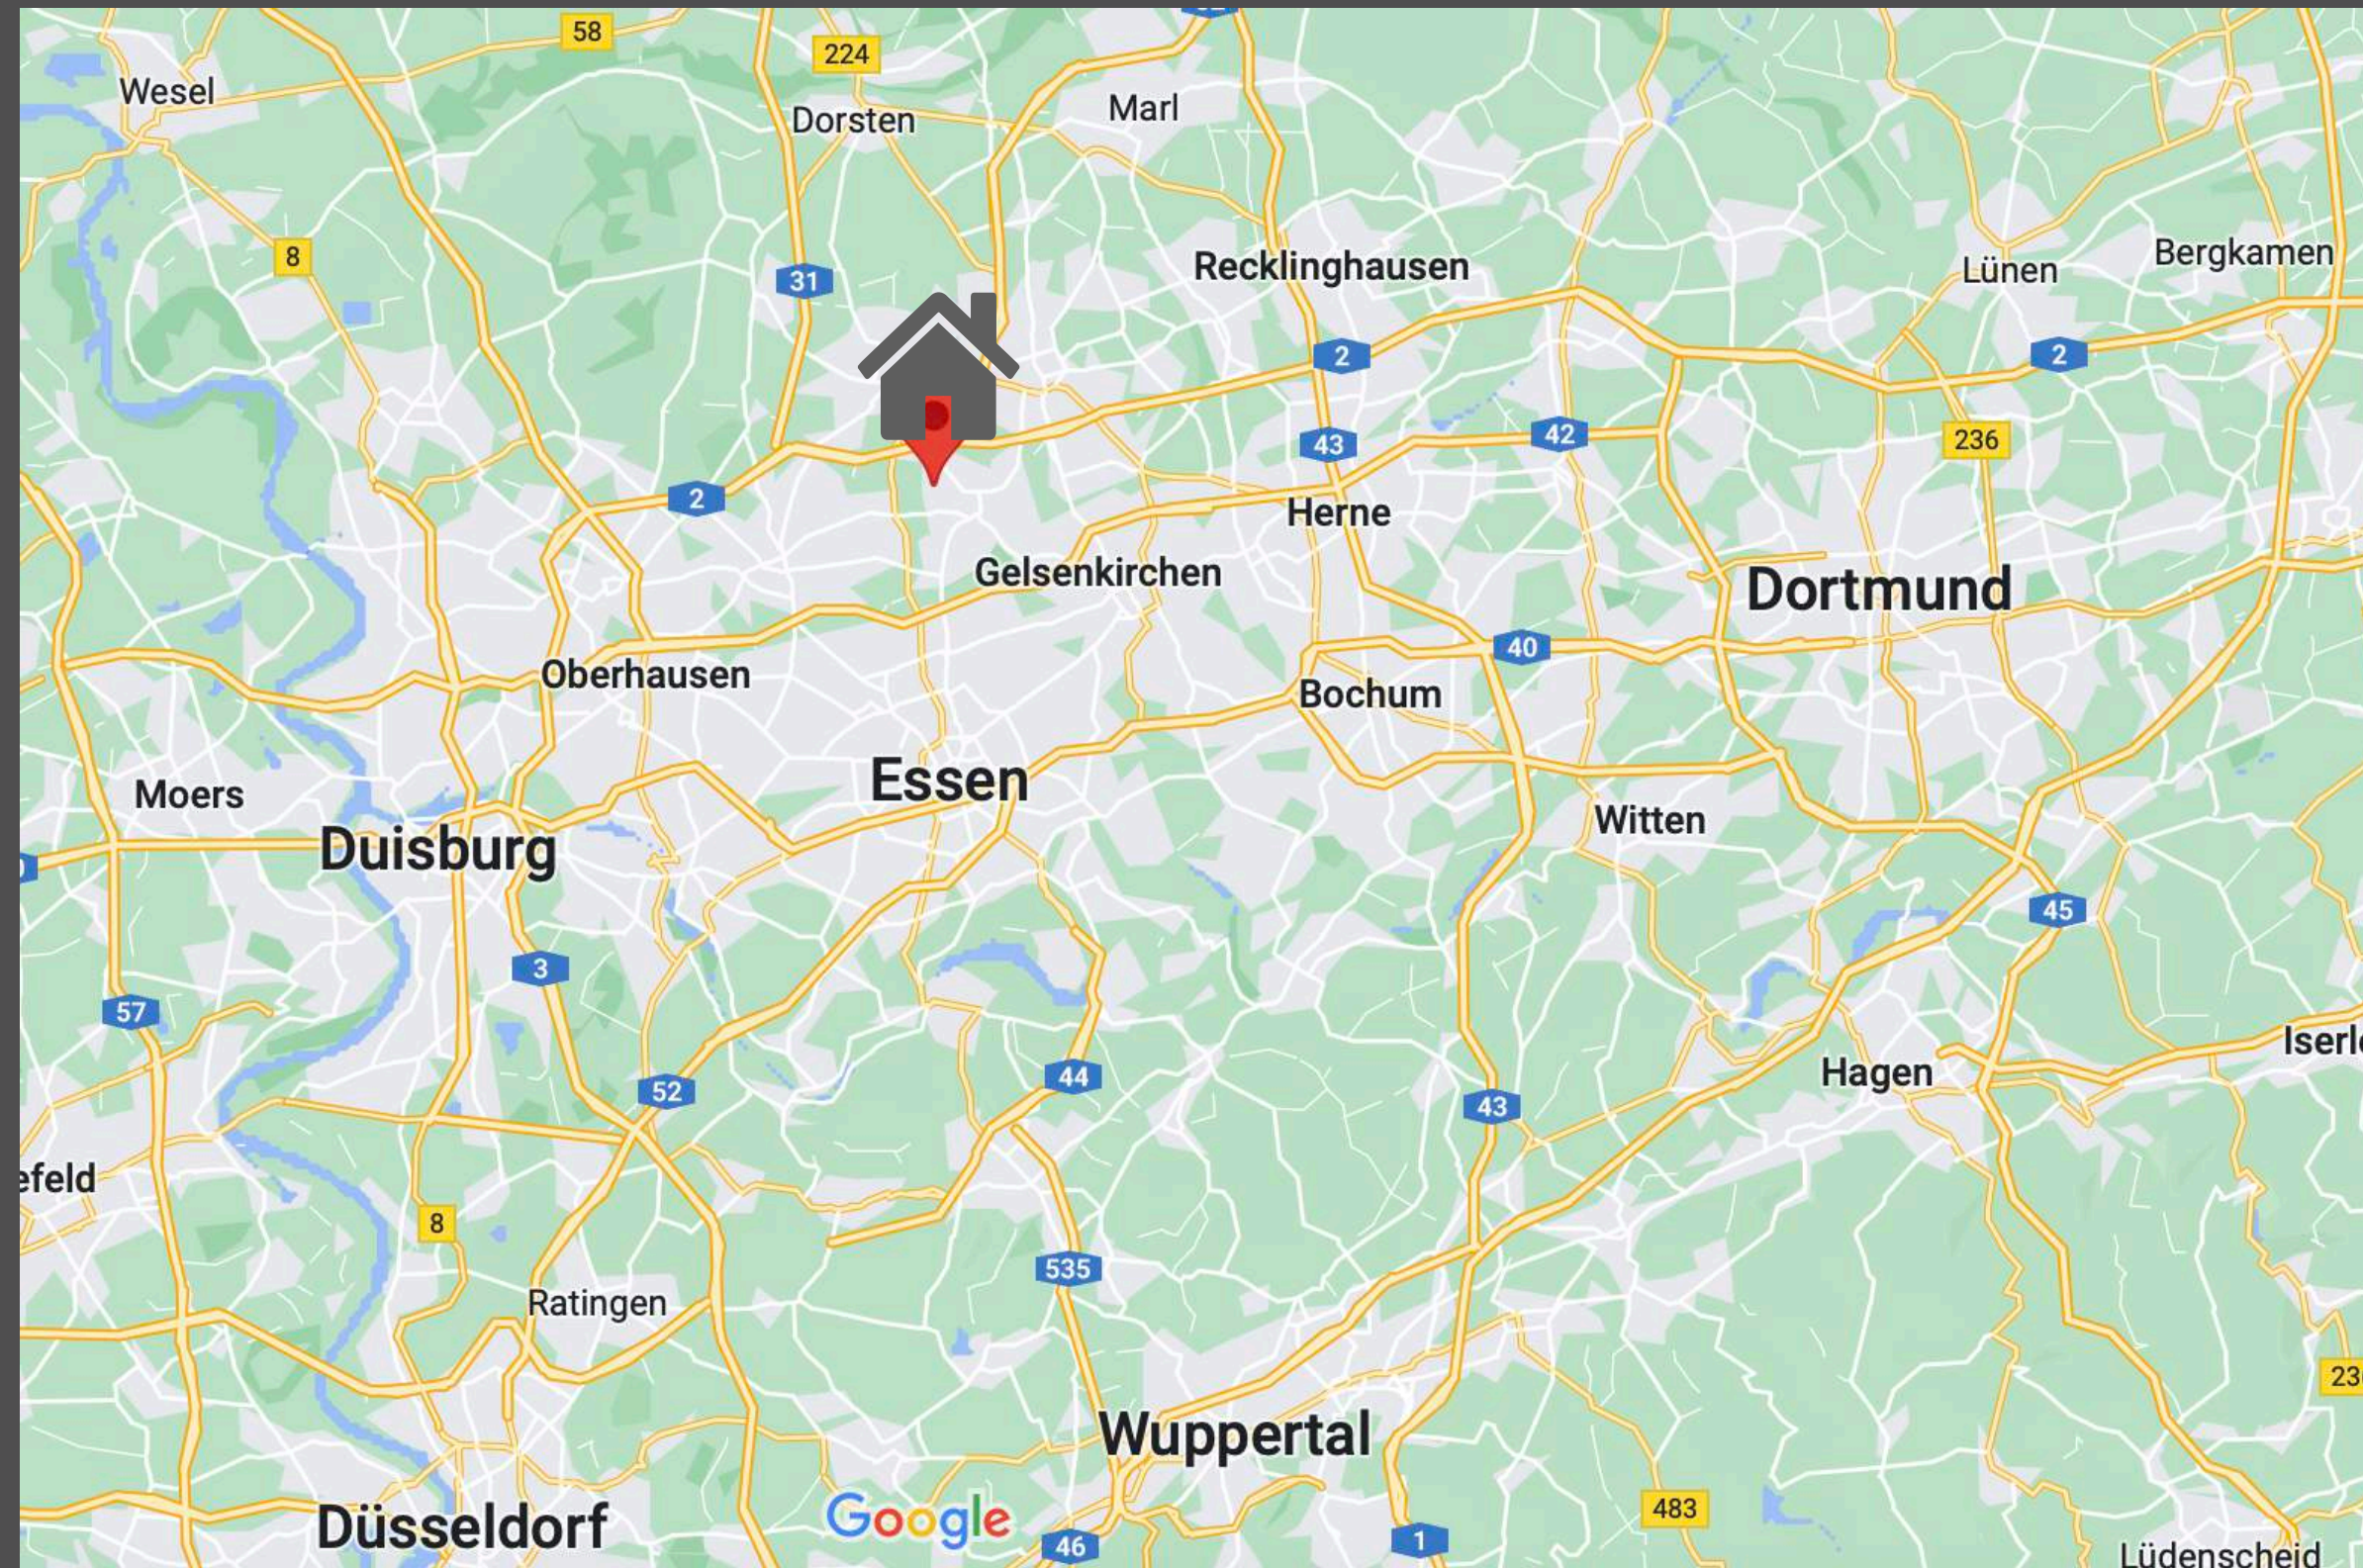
58
224
Wesel
Dorsten
Marl
8
31
Recklinghausen
Bergkamen
Lünen
2
2
43
42
236
2
Herne
Gelsenkirchen
Dortmund
40
Oberhausen
Bochum
Essen
Moers
Witten
Duisburg
45
3
57
Hagen
Iserl
44
52
43
efeld
8
535
Ratingen
23
Wuppertal
483
Düsseldorf
Google
46
1
Lüdenscheid